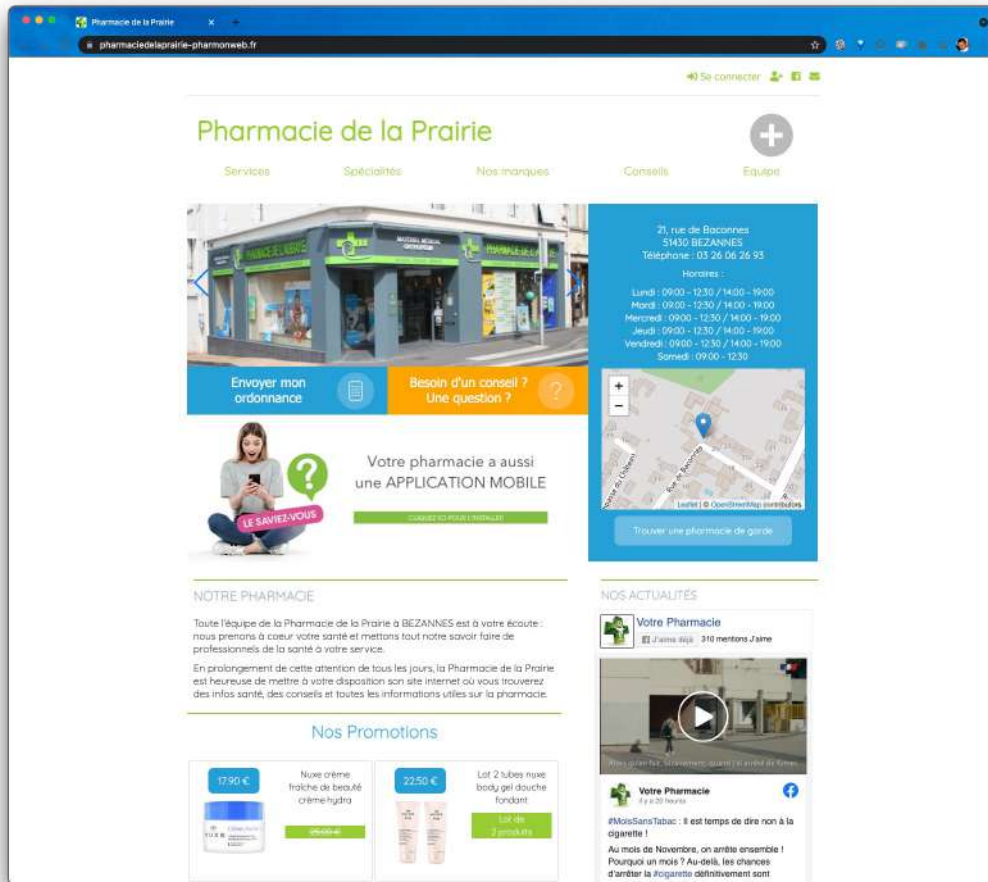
Pharmacie de la Prairie

pharmaciedelaprairie-pharmonweb.fr

Se connecter

Pharmacie de la Prairie

Services Spécialités Nos marques Conseils Equipe

21, rue de Baconnes
51430 BEZANNES
Téléphone : 03 26 06 26 93

Horaires :

Lundi : 09:00 - 12:30 / 14:00 - 19:00
Mardi : 09:00 - 12:30 / 14:00 - 19:00
Mercredi : 09:00 - 12:30 / 14:00 - 19:00
Jeudi : 09:00 - 12:30 / 14:00 - 19:00
Vendredi : 09:00 - 12:30 / 14:00 - 19:00
Samedi : 09:00 - 12:30

Envoyer mon ordonnance

Besoin d'un conseil ? Une question ?

+
−

Leaflet | © OpenStreetMap contributors

Trouver une pharmacie de garde

LE SAVIEZ-VOUS

Votre pharmacie a aussi une APPLICATION MOBILE

CLIQUEZ ICI POUR L'INSTALLER

NOTRE PHARMACIE

Toute l'équipe de la Pharmacie de la Prairie à BEZANNES est à votre écoute : nous prenons à coeur votre santé et mettons tout notre savoir faire de professionnels de la santé à votre service.

En prolongement de cette attention de tous les jours, la Pharmacie de la Prairie est heureuse de mettre à votre disposition son site internet où vous trouverez des infos santé, des conseils et toutes les informations utiles sur la pharmacie.

Nos Promotions

17.90 €
Nuxe crème fraîche de beauté crème hydra
25.00 €

22.50 €
Lot 2 tubes nuxe body gel douche fondant
Lot de 2 produits

NOS ACTUALITÉS

Votre Pharmacie
J'aime déjà 310 mentions J'aime

Votre Pharmacie
il y a 20 heures

#MoisSansTabac : Il est temps de dire non à la cigarette !

Au mois de Novembre, on arrête ensemble ! Pourquoi un mois ? Au-delà, les chances d'arrêter la #cigarette définitivement sont